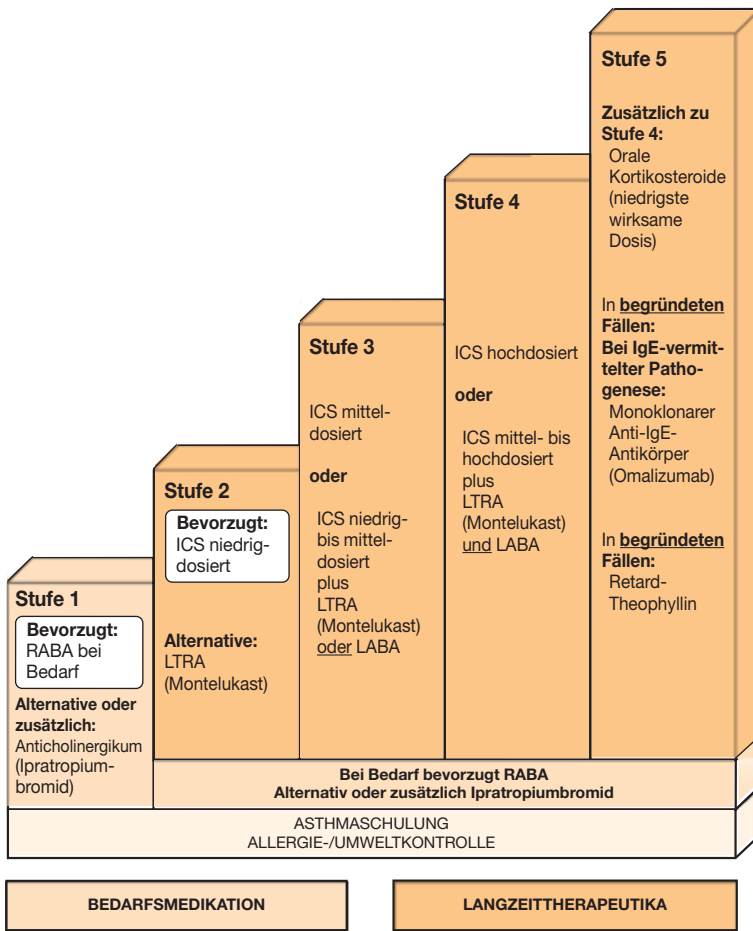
Stufe 1

Bevorzugt: RABA bei Bedarf

Alternative oder zusätzlich: Anticholinergikum (Ipratropiumbromid)

Stufe 2

Bevorzugt: ICS niedrigdosiert

Alternative: LTRA (Montelukast)

Stufe 3

ICS mitteldosiert

oder

ICS niedrigbis mitteldosiert plus LTRA (Montelukast) oder LABA

Stufe 4

ICS hochdosiert

oder

ICS mittel- bis hochdosiert plus LTRA (Montelukast) und LABA

Stufe 5

Zusätzlich zu Stufe 4: Orale Kortikosteroide (niedrigste wirksame Dosis)

In begründeten Fällen: Bei IgE-vermittelter Pathogenese: Monoklonarer Anti-IgE-Antikörper (Omalizumab)

In begründeten Fällen: Retard-Theophyllin

Bei Bedarf bevorzugt RABA
Alternativ oder zusätzlich Ipratropiumbromid

ASTHMASCHULUNG
ALLERGIE-/UMWELTKONTROLLE

BEDARFSMEDIKATION

LANGZEITTHERAPEUTIKA